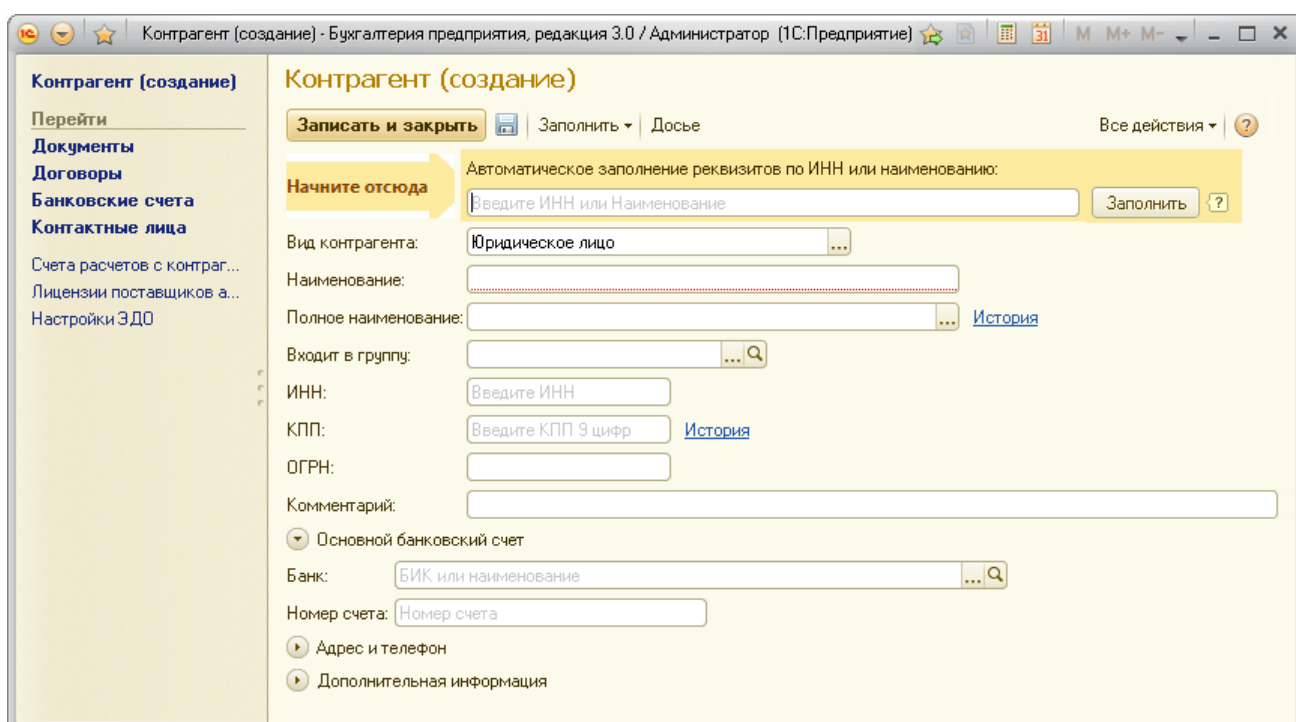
Контрагент (создание) - Бухгалтерия предприятия, редакция 3.0 / Администратор (1С:Предприятие) M M+ M-

Контрагент (создание)

Перейти
Документы
Договоры
Банковские счета
Контактные лица

Счета расчетов с контраг...
Лицензии поставщиков а...
Настройки ЭДО

Контрагент (создание)

Записать и закрыть | Заполнить ▾ | Досье | Все действия ▾ | ?

Начните отсюда

Автоматическое заполнение реквизитов по ИНН или наименованию:

Введите ИНН или Наименование | Заполнить | ?

Вид контрагента: Юридическое лицо ...

Наименование:

Полное наименование: ... История

Входит в группу: ...

ИНН: Введите ИНН

КПП: Введите КПП 9 цифр История

ОГРН:

Комментарий:

Основной банковский счет

Банк: БИК или наименование ...

Номер счета: Номер счета

Адрес и телефон

Дополнительная информация